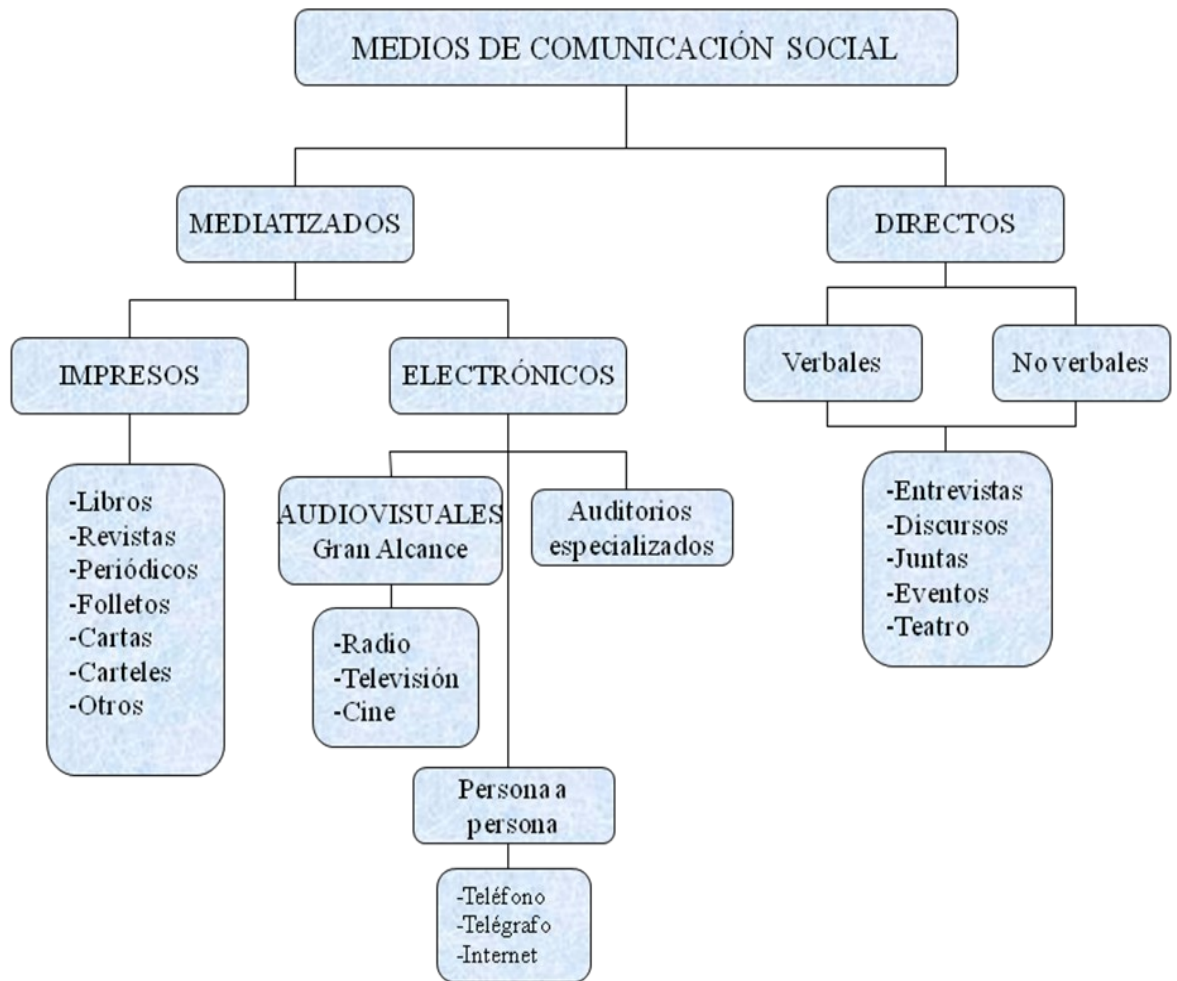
MEDIOS DE COMUNICACIÓN SOCIAL

MEDIATIZADOS

DIRECTOS

IMPRESOS

ELECTRÓNICOS

Verbales

No verbales

-Libros
-Revistas
-Periódicos
-Folletos
-Cartas
-Carteles
-Otros

AUDIOVISUALES
Gran Alcance

Auditorios especializados

-Entrevistas
-Discursos
-Juntas
-Eventos
-Teatro

-Radio
-Televisión
-Cine

Persona a persona

-Teléfono
-Telégrafo
-Internet